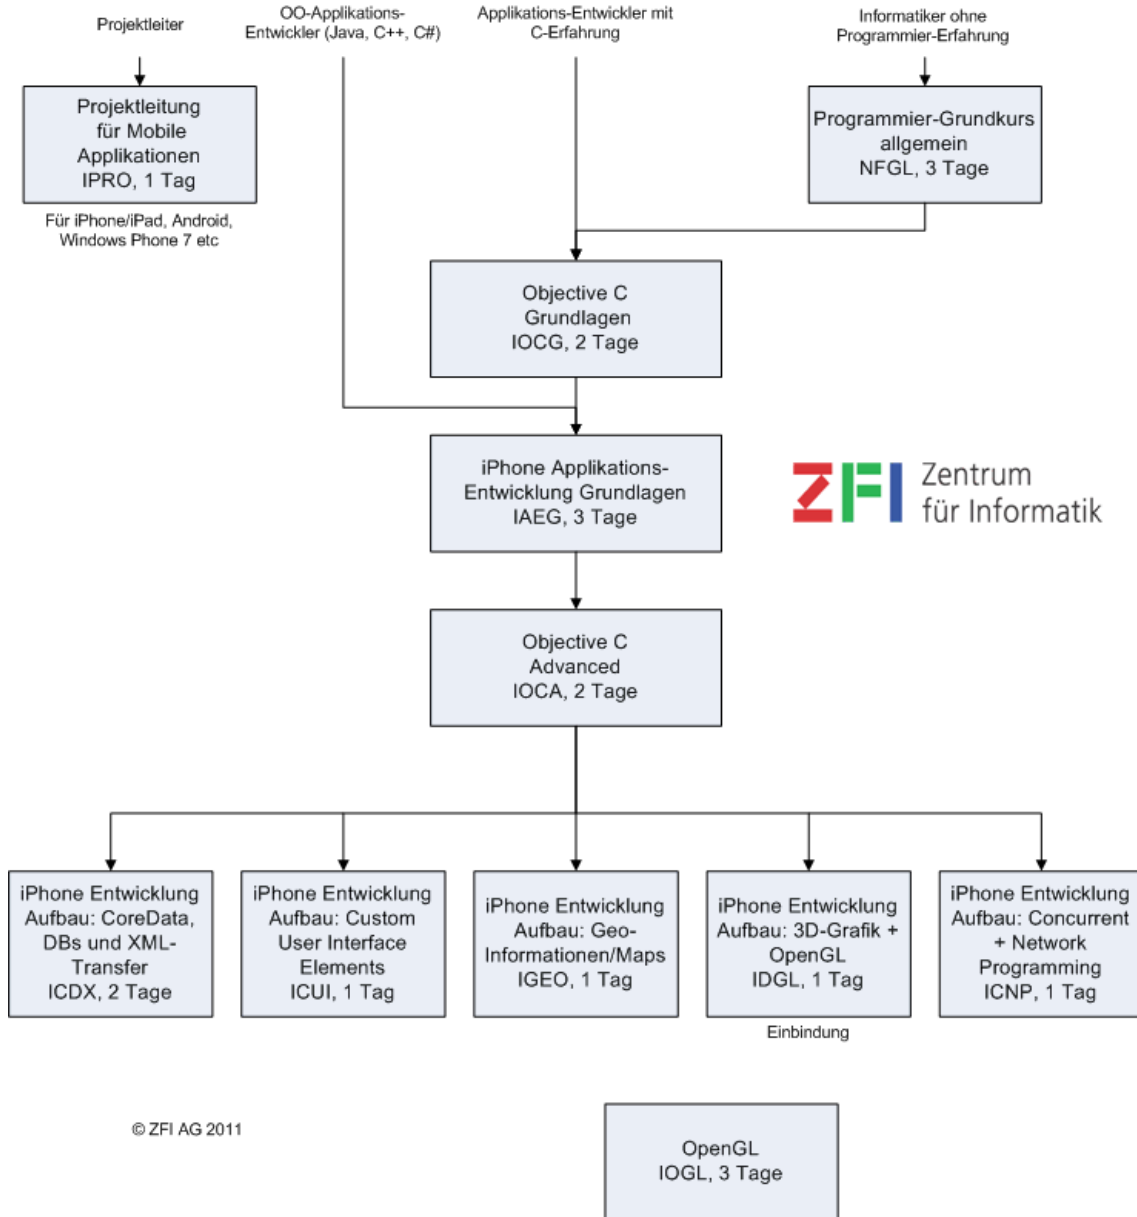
Projektleiter

OO-Applikations-Entwickler (Java, C++, C#)

Applikations-Entwickler mit C-Erfahrung

Informatiker ohne Programmier-Erfahrung

Projektleitung für Mobile Applikationen IPRO, 1 Tag

Für iPhone/iPad, Android, Windows Phone 7 etc

Programmier-Grundkurs allgemein NFGL, 3 Tage

Objective C Grundlagen IOCG, 2 Tage

iPhone Applikations-Entwicklung Grundlagen IAEG, 3 Tage

ZFI Zentrum für Informatik

Objective C Advanced IOCA, 2 Tage

iPhone Entwicklung Aufbau: CoreData, DBs und XML-Transfer ICDX, 2 Tage

iPhone Entwicklung Aufbau: Custom User Interface Elements ICUI, 1 Tag

iPhone Entwicklung Aufbau: Geo-Informationen/Maps IGEO, 1 Tag

iPhone Entwicklung Aufbau: 3D-Grafik + OpenGL IDGL, 1 Tag

iPhone Entwicklung Aufbau: Concurrent + Network Programming ICNP, 1 Tag

Einbindung

© ZFI AG 2011

OpenGL IOGL, 3 Tage